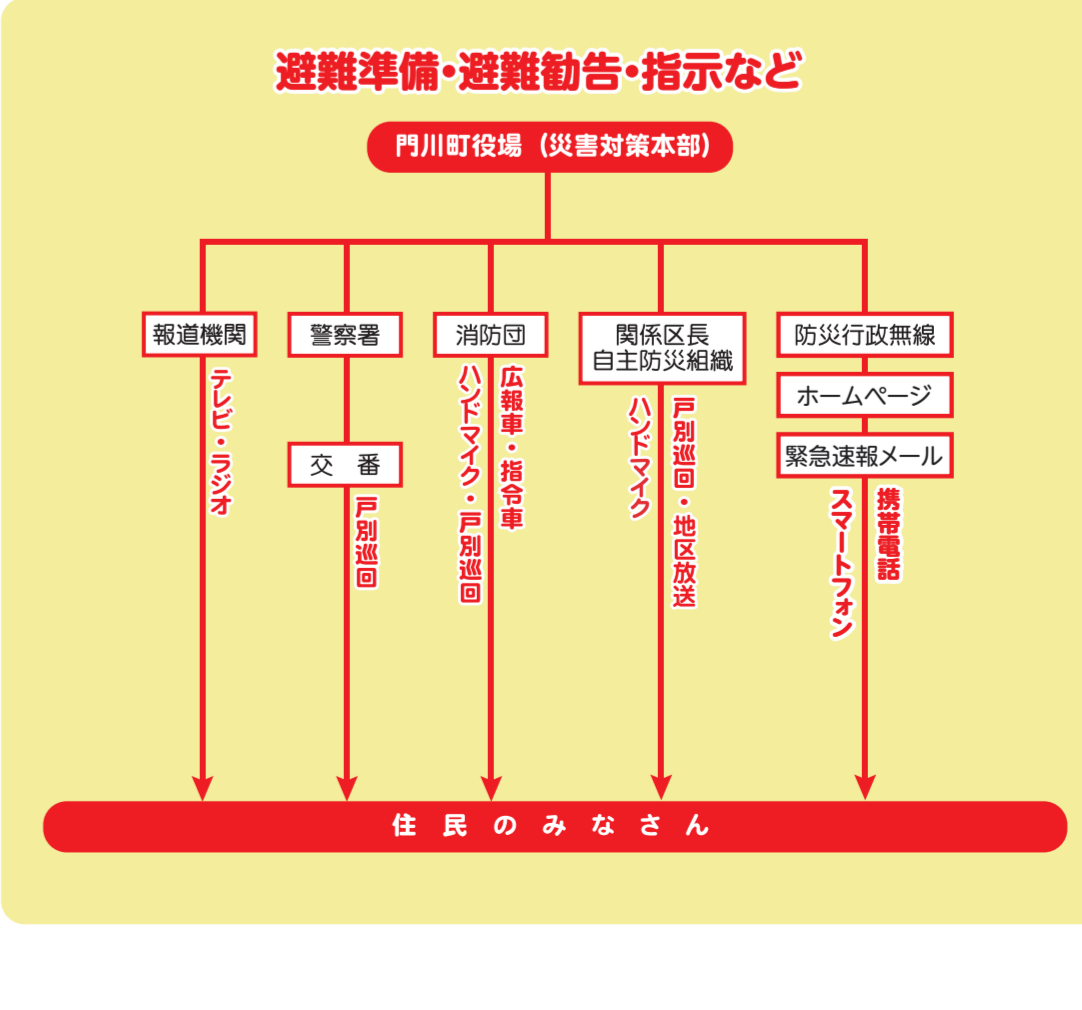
避難準備・避難勧告・指示など

門川町役場（災害対策本部）

報道機関

テレビ・ラジオ

警察署

交　番

戸別巡回

消防団

広報車・指令車

ハンドマイク・戸別巡回

関係区長
自主防災組織

ハンドマイク

戸別巡回・地区放送

防災行政無線

ホームページ

緊急速報メール

携帯電話

スマートフォン

住　民　の　み　な　さ　ん